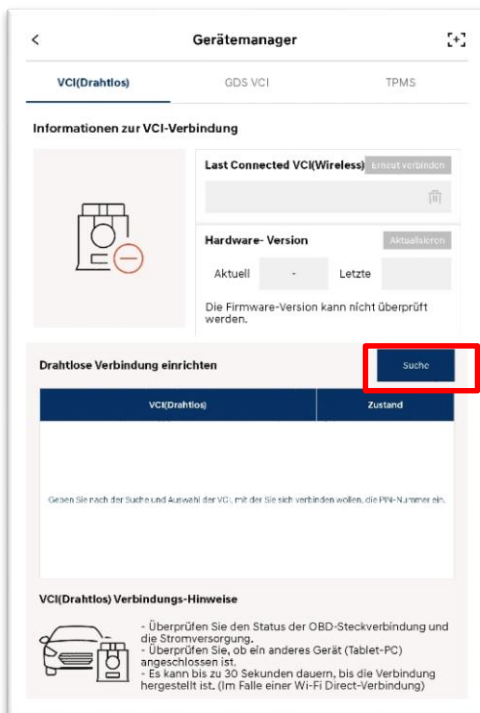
<

Gerätemanager

VCI(Drahtlos)

GDS VCI

TPMS

Informationen zur VCI-Verbindung

Last Connected VCI(Wireless)

Erneut verbinden

Hardware- Version

Aktualisieren

Aktuell

-

Letzte

Die Firmware-Version kann nicht überprüft werden.

Drahtlose Verbindung einrichten

Suche

| VCI(Drahtlos) | Zustand |
|---|---|

Geben Sie nach der Suche und Auswahl der VCI, mit der Sie sich verbinden wollen, die PIN-Nummer ein.

VCI(Drahtlos) Verbindungs-Hinweise

- Überprüfen Sie den Status der OBD-Steckverbindung und die Stromversorgung.
- Überprüfen Sie, ob ein anderes Gerät (Tablet-PC) angeschlossen ist.
- Es kann bis zu 30 Sekunden dauern, bis die Verbindung hergestellt ist. (Im Falle einer Wi-Fi Direct-Verbindung)